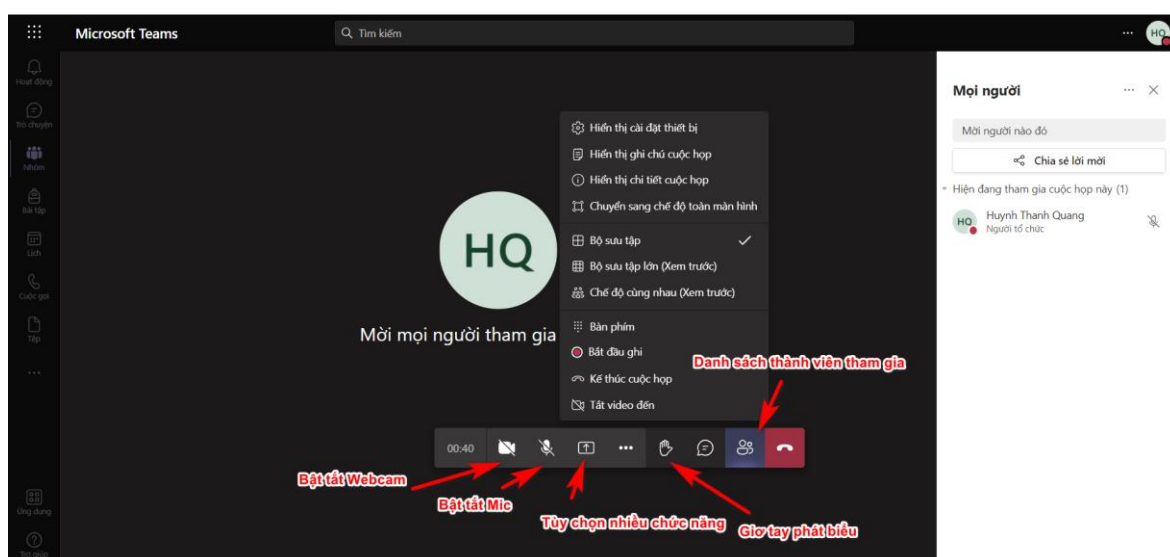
Microsoft Teams

Tìm kiếm

HQ

Hoạt động

Trò chuyện

Nhóm

Bài tập

Lịch

Cuộc gọi

Tệp

...

Ứng dụng

Trợ giúp

HQ

Mời mọi người tham gia

Hiển thị cài đặt thiết bị
Hiển thị ghi chú cuộc họp
Hiển thị chi tiết cuộc họp
Chuyển sang chế độ toàn màn hình
Bộ sưu tập
Bộ sưu tập lớn (Xem trước)
Chế độ cùng nhau (Xem trước)
Bàn phím
Bắt đầu ghi
Kết thúc cuộc họp
Tắt video đến

Danh sách thành viên tham gia

00:40

Bật tắt Webcam

Bật tắt Mic

Tùy chọn nhiều chức năng

Giơ tay phát biểu

Mọi người

Mời người nào đó

Chia sẻ lời mời

Hiện đang tham gia cuộc họp này (1)

HQ Huynh Thanh Quang
Người tổ chức